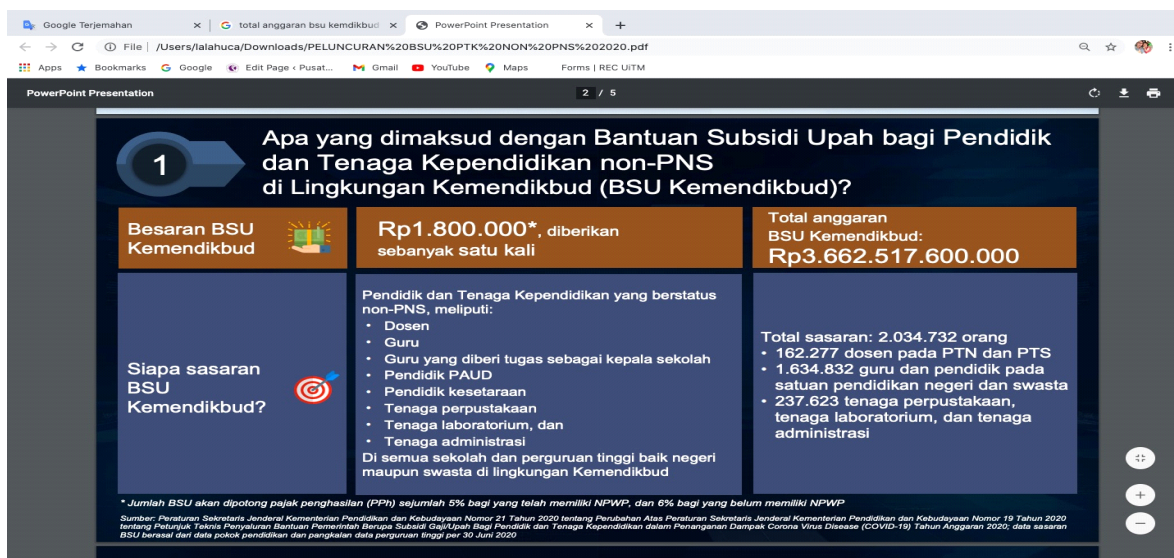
Google Terjemahan × total anggaran bsu kemdikbud × PowerPoint Presentation × +

File | /Users/lalahuca/Downloads/PELUNCURAN%20BSU%20PTK%20NON%20PNS%202020.pdf

Apps Bookmarks Google Edit Page ‹ Pusat... Gmail YouTube Maps Forms | REC UiTM

PowerPoint Presentation 2 / 5

1

Apa yang dimaksud dengan Bantuan Subsidi Upah bagi Pendidik dan Tenaga Kependidikan non-PNS di Lingkungan Kemendikbud (BSU Kemendikbud)?

Besaran BSU Kemendikbud

Rp1.800.000*, diberikan sebanyak satu kali

Total anggaran BSU Kemendikbud: Rp3.662.517.600.000

Siapa sasaran BSU Kemendikbud?

Pendidik dan Tenaga Kependidikan yang berstatus non-PNS, meliputi:
• Dosen
• Guru
• Guru yang diberi tugas sebagai kepala sekolah
• Pendidik PAUD
• Pendidik kesetaraan
• Tenaga perpustakaan
• Tenaga laboratorium, dan
• Tenaga administrasi
Di semua sekolah dan perguruan tinggi baik negeri maupun swasta di lingkungan Kemendikbud

Total sasaran: 2.034.732 orang
• 162.277 dosen pada PTN dan PTS
• 1.634.832 guru dan pendidik pada satuan pendidikan negeri dan swasta
• 237.623 tenaga perpustakaan, tenaga laboratorium, dan tenaga administrasi

* Jumlah BSU akan dipotong pajak penghasilan (PPh) sejumlah 5% bagi yang telah memiliki NPWP, dan 6% bagi yang belum memiliki NPWP

Sumber: Peraturan Sekretaris Jenderal Kementerian Pendidikan dan Kebudayaan Nomor 21 Tahun 2020 tentang Perubahan Atas Peraturan Sekretaris Jenderal Kementerian Pendidikan dan Kebudayaan Nomor 19 Tahun 2020 tentang Petunjuk Teknis Penyaluran Bantuan Pemerintah Berupa Subsidi Gaji/Upah Bagi Pendidik dan Tenaga Kependidikan dalam Penanganan Dampak Corona Virus Disease (COVID-19) Tahun Anggaran 2020; data sasaran BSU berasal dari data pokok pendidikan dan pangkalan data perguruan tinggi per 30 Juni 2020